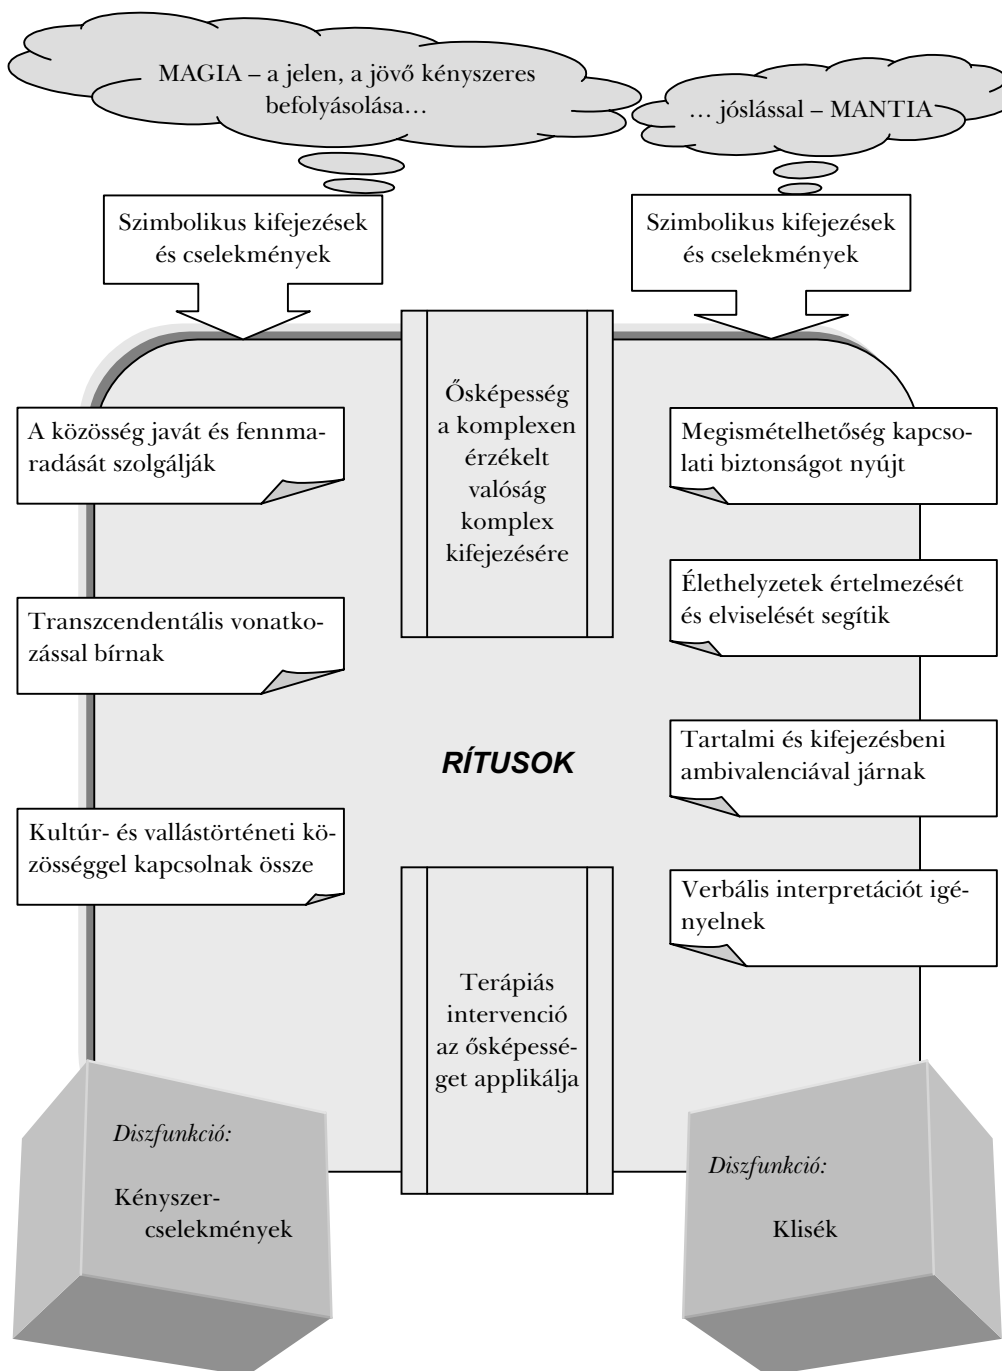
MAGIA – a jelen, a jövő kényszeres befolyásolása…

… jóslással – MANTIA

Szimbolikus kifejezések és cselekmények

Szimbolikus kifejezések és cselekmények

Őképesség a komplexen érzékelt valóság komplex kifejezésére

A közösség javát és fennmaradását szolgálják

Megismételhetőség kapcsolati biztonságot nyújt

Élethelyzetek értelmezését és elviselését segítik

Transzcendentális vonatkozással bírnak

RÍTUSOK

Tartalmi és kifejezésbeni ambivalenciával járnak

Kultúr- és vallástörténeti közösséggel kapcsolnak össze

Verbális interpretációt igényelnek

Terápiás intervenció az őképességet applikálja

Diszfunkció:

Kényszercselekmények

Diszfunkció:

Klisék